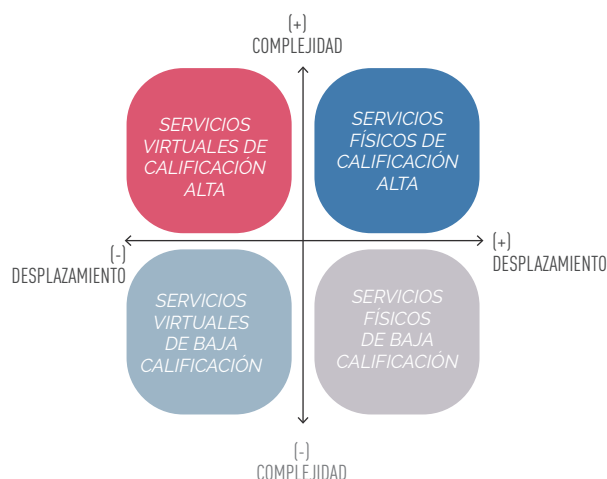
(+)
COMPLEJIDAD

SERVICIOS VIRTUALES DE CALIFICACIÓN ALTA

SERVICIOS FÍSICOS DE CALIFICACIÓN ALTA

(-)
DESPLAZAMIENTO

(+)
DESPLAZAMIENTO

SERVICIOS VIRTUALES DE BAJA CALIFICACIÓN

SERVICIOS FÍSICOS DE BAJA CALIFICACIÓN

(-)
COMPLEJIDAD